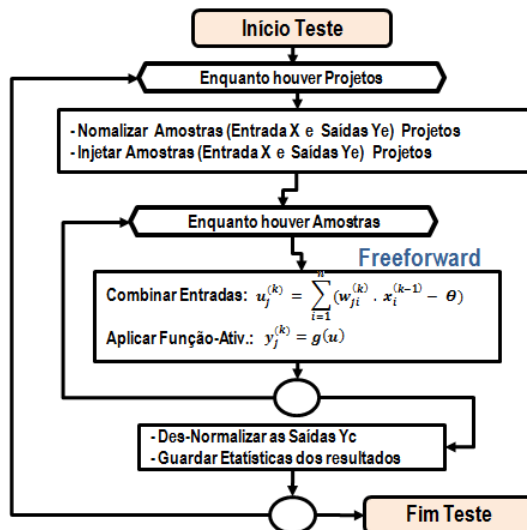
Início Teste

Enquanto houver Projetos

- Nomalizar Amostras (Entrada X e Saídas Ye) Projetos
- Injetar Amostras (Entrada X e Saídas Ye) Projetos

Enquanto houver Amostras

Freeforward

Combinar Entradas: $u_j^{(k)} = \sum_{i=1}^{n}(w_{ji}^{(k)} \cdot x_i^{(k-1)} - \theta)$

Aplicar Função-Ativ.: $y_j^{(k)} = g(u)$

- Des-Normalizar as Saídas Yc
- Guardar Etatísticas dos resultados

Fim Teste